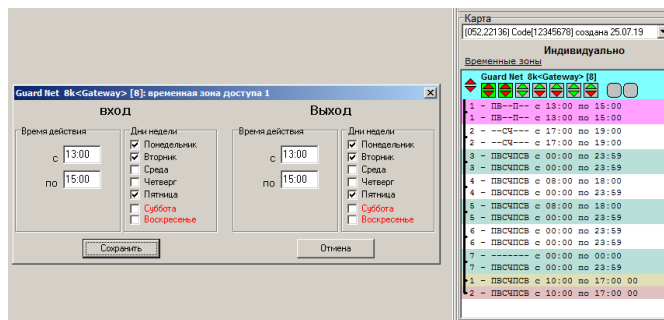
Guard Net 8k<Gateway> [8]: временная зона доступа 1

вход

Время действия
с 13:00
по 15:00

Дни недели
Понедельник
Вторник
Среда
Четверг
Пятница
Суббота
Воскресенье

Выход

Время действия
с 13:00
по 15:00

Дни недели
Понедельник
Вторник
Среда
Четверг
Пятница
Суббота
Воскресенье

Сохранить

Отмена

Карта
(052,22136) Code[12345678] создана 25.07.19

Индивидуально

Временные зоны

Guard Net 8k<Gateway> [8]

1 - ПВ--П-- с 13:00 по 15:00
1 - ПВ--П-- с 13:00 по 15:00
2 - --СЧ--- с 17:00 по 19:00
2 - --СЧ--- с 17:00 по 19:00
3 - ПВСЧПСВ с 00:00 по 23:59
3 - ПВСЧПСВ с 00:00 по 23:59
4 - ПВСЧПСВ с 08:00 по 18:00
4 - ПВСЧПСВ с 00:00 по 23:59
5 - ПВСЧПСВ с 08:00 по 18:00
5 - ПВСЧПСВ с 00:00 по 23:59
6 - ПВСЧПСВ с 00:00 по 23:59
6 - ПВСЧПСВ с 00:00 по 23:59
7 - ------- с 00:00 по 00:00
7 - ПВСЧПСВ с 00:00 по 23:59
1 - ПВСЧПСВ с 10:00 по 17:00 00
2 - ПВСЧПСВ с 10:00 по 17:00 00